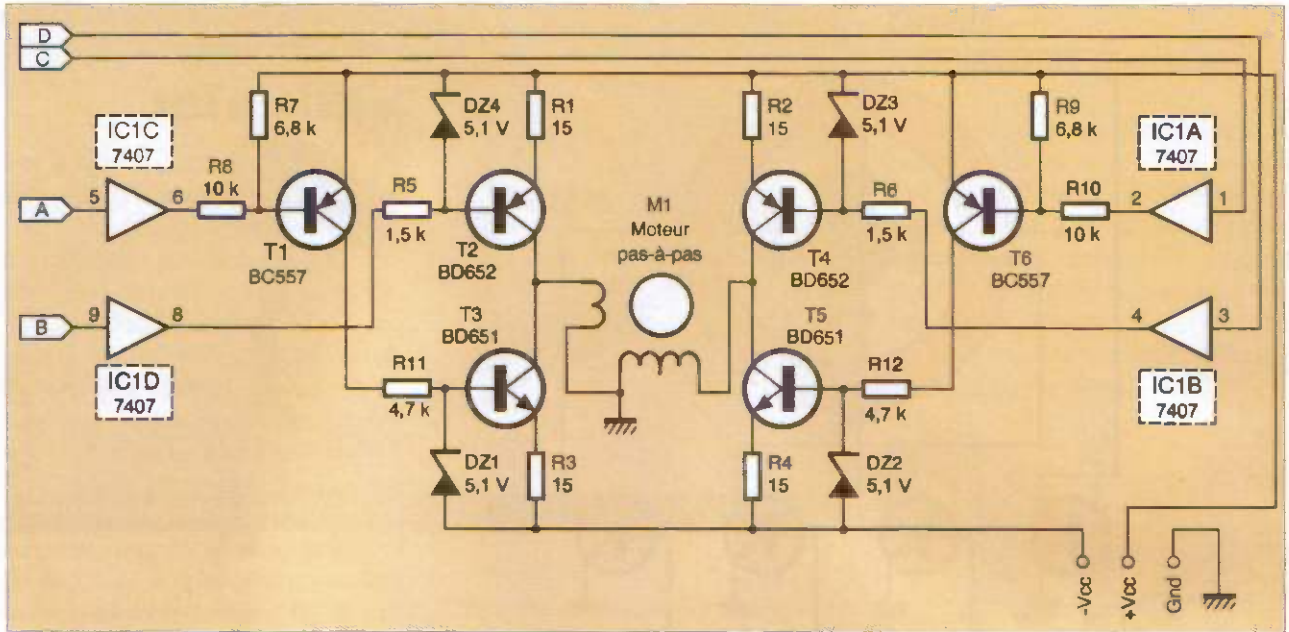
D
C
IC1C
7407
R7
6,8 k
DZ4
5,1 V
R1
15
R2
15
DZ3
5,1 V
R9
6,8 k
IC1A
7407
A
5
6
R8
10 k
R5
1,5 k
M1
Moteur
pas-à-pas
R6
1,5 k
R10
10 k
2
1
T1
BC557
T2
BD652
T4
BD652
T6
BC557
B
9
8
T3
BD651
T5
BD651
4
3
IC1D
7407
R11
4,7 k
R12
4,7 k
IC1B
7407
DZ1
5,1 V
R3
15
R4
15
DZ2
5,1 V
-Vcc
+Vcc
Gnd